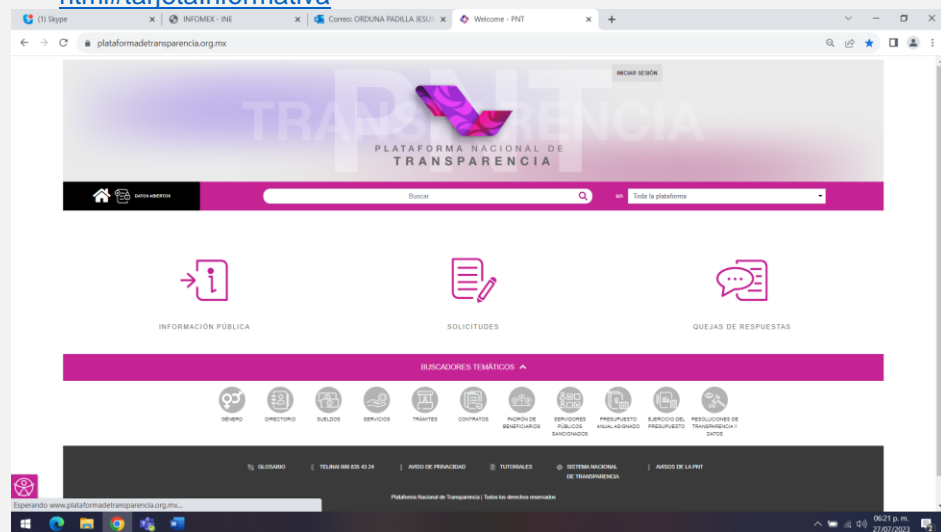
html#tarjetainformativa

(1) Skype ×
INFOMEX - INE ×
Correo: ORDUNA PADILLA JESUS ×
Welcome - PNT ×
+

plataformadetransparencia.org.mx

INICIAR SESIÓN

PNT
TRANSPARENCIA

PLATAFORMA NACIONAL DE
TRANSPARENCIA

DATOS ABIERTOS

Buscar

en Toda la plataforma

INFORMACIÓN PÚBLICA

SOLICITUDES

QUEJAS DE RESPUESTAS

BUSCADORES TEMÁTICOS

GÉNERO
DIRECTORIO
SUELDOS
SERVICIOS
TRÁMITES
CONTRATOS
PADRÓN DE BENEFICIARIOS
SERVIDORES PÚBLICOS SANCIONADOS
PRESUPUESTO ANUAL ASIGNADO
EJERCICIO DEL PRESUPUESTO
RESOLUCIONES DE TRANSPARENCIA Y DATOS

GLOSARIO | TELINAI 800 835 43 24 | AVISO DE PRIVACIDAD | TUTORIALES | SISTEMA NACIONAL DE TRANSPARENCIA | AVISOS DE LA PNT

Plataforma Nacional de Transparencia | Todos los derechos reservados

Esperando www.plataformadetransparencia.org.mx...

06:21 p. m.
27/07/2023